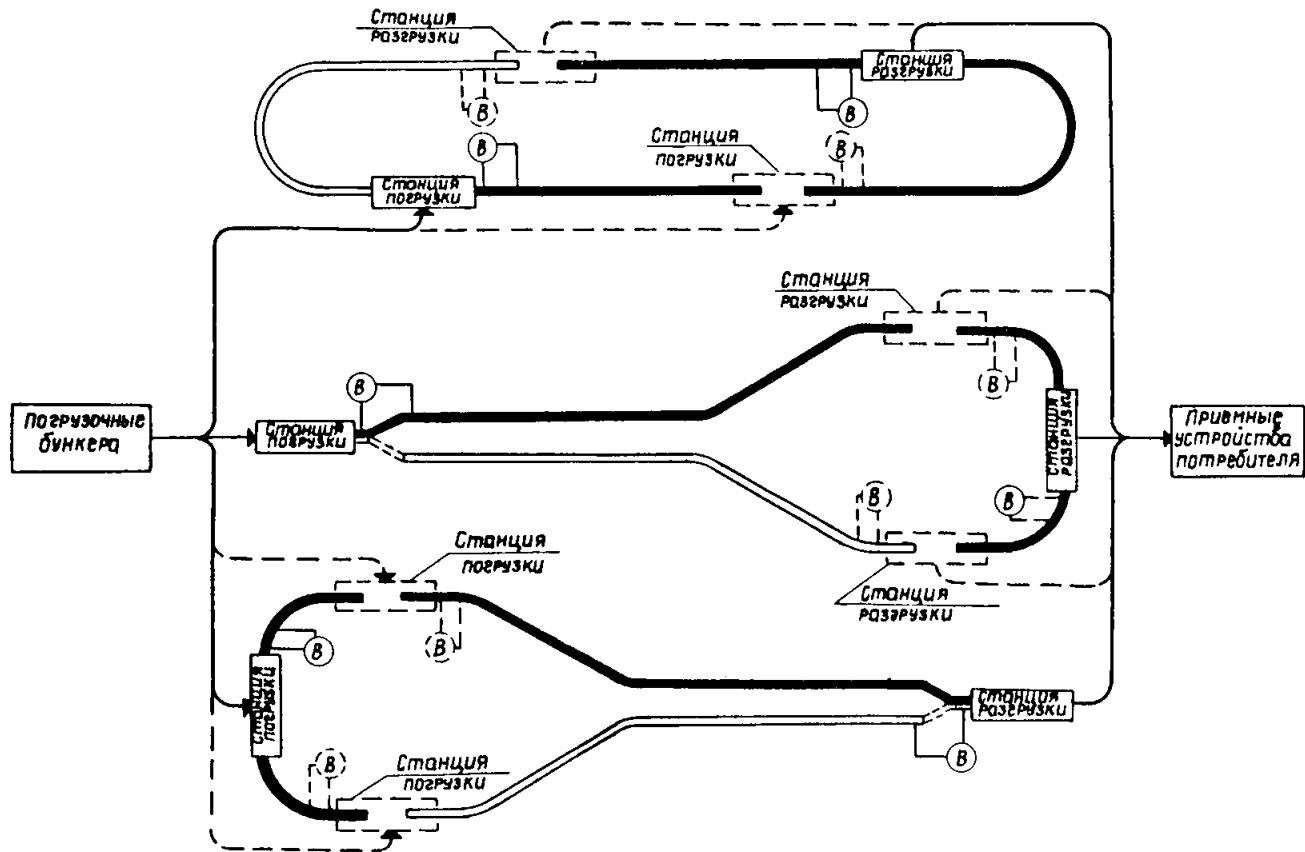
Станция разгрузки

Станция разгрузки

B

B

B

Станция погрузки

B

Станция погрузки

Станция разгрузки

B

B

Погрузочные бункера

Станция погрузки

Станция разгрузки

Приемные устройства потребителя

B

B

Станция погрузки

Станция разгрузки

B

B

Станция погрузки

Станция разгрузки

B

Станция погрузки

B